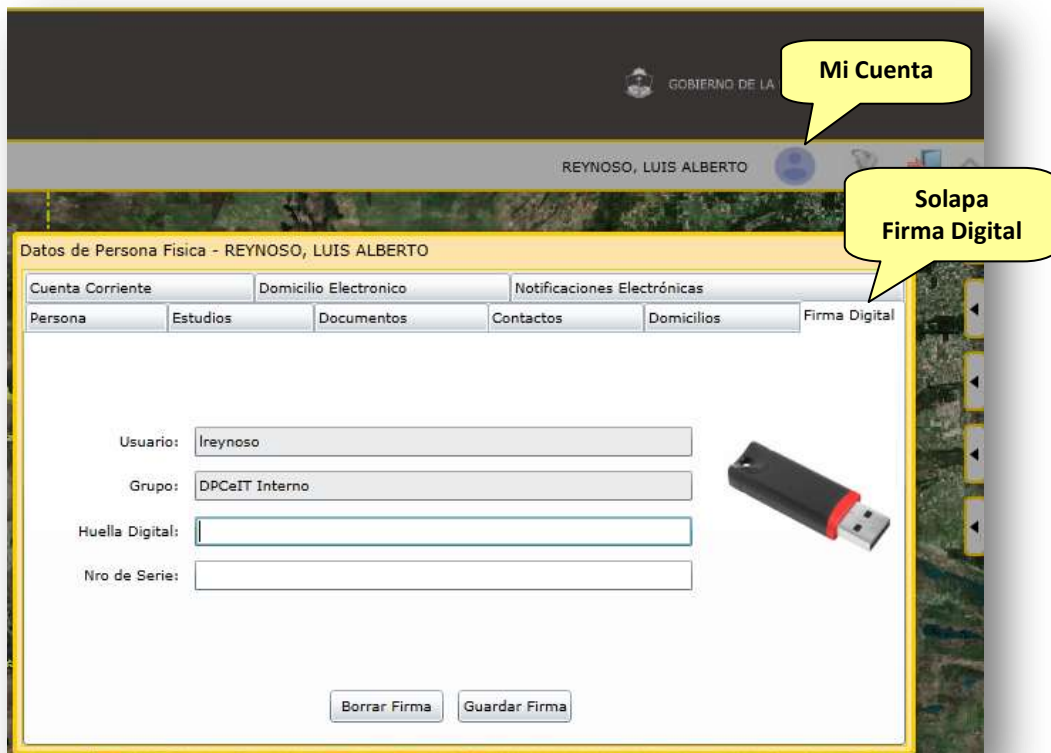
GOBIERNO DE LA

Mi Cuenta

REYNOSO, LUIS ALBERTO

Solapa
Firma Digital

Datos de Persona Fisica - REYNOSO, LUIS ALBERTO

Cuenta Corriente | Domicilio Electronico | Notificaciones Electrónicas

Persona | Estudios | Documentos | Contactos | Domicilios | Firma Digital

Usuario: lreynoso

Grupo: DPCeIT Interno

Huella Digital:

Nro de Serie:

Borrar Firma

Guardar Firma